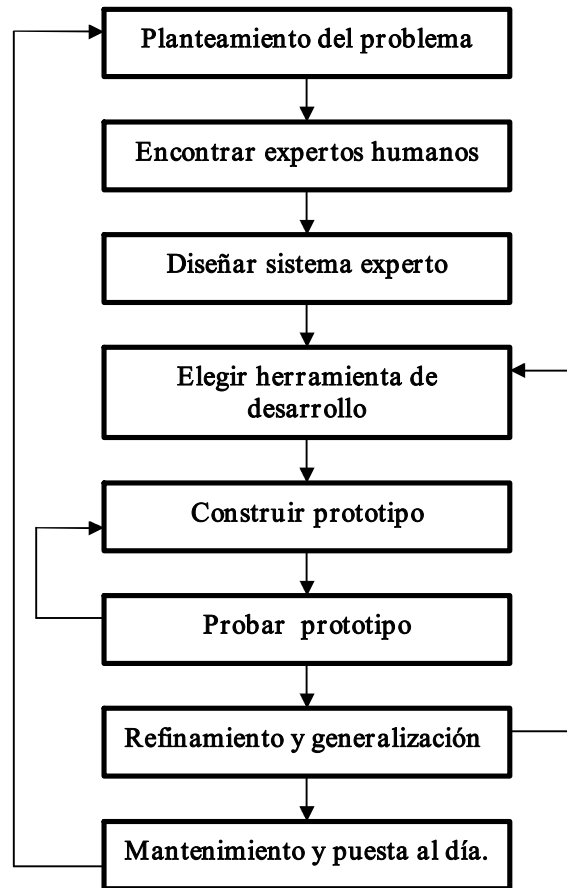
Planteamiento del problema

Encontrar expertos humanos

Diseñar sistema experto

Elegir herramienta de desarrollo

Construir prototipo

Probar prototipo

Refinamiento y generalización

Mantenimiento y puesta al día.